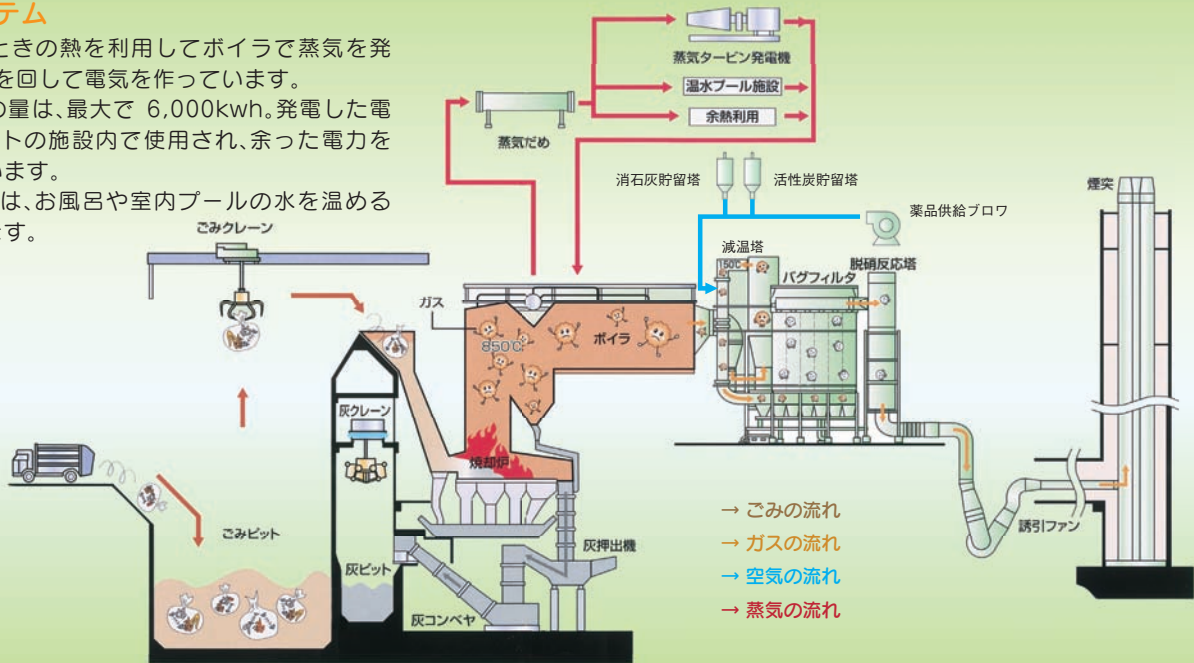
テム

ときの熱を利用してボイラで蒸気を発を回して電気を作っています。

の量は、最大で 6,000kwh。発電した電トの施設内で使用され、余った電力をます。

は、お風呂や室内プールの水を温めるす。

蒸気タービン発電機
温水プール施設
余熱利用
蒸気だめ
消石灰貯留塔
活性炭貯留塔
薬品供給ブロワ
煙突
減温塔
150℃
バグフィルタ
脱硝反応塔
ごみクレーン
ガス
850℃
ボイラ
灰クレーン
焼却炉
ごみピット
灰ピット
灰押出機
灰コンベヤ
誘引ファン
→ ごみの流れ
→ ガスの流れ
→ 空気の流れ
→ 蒸気の流れ